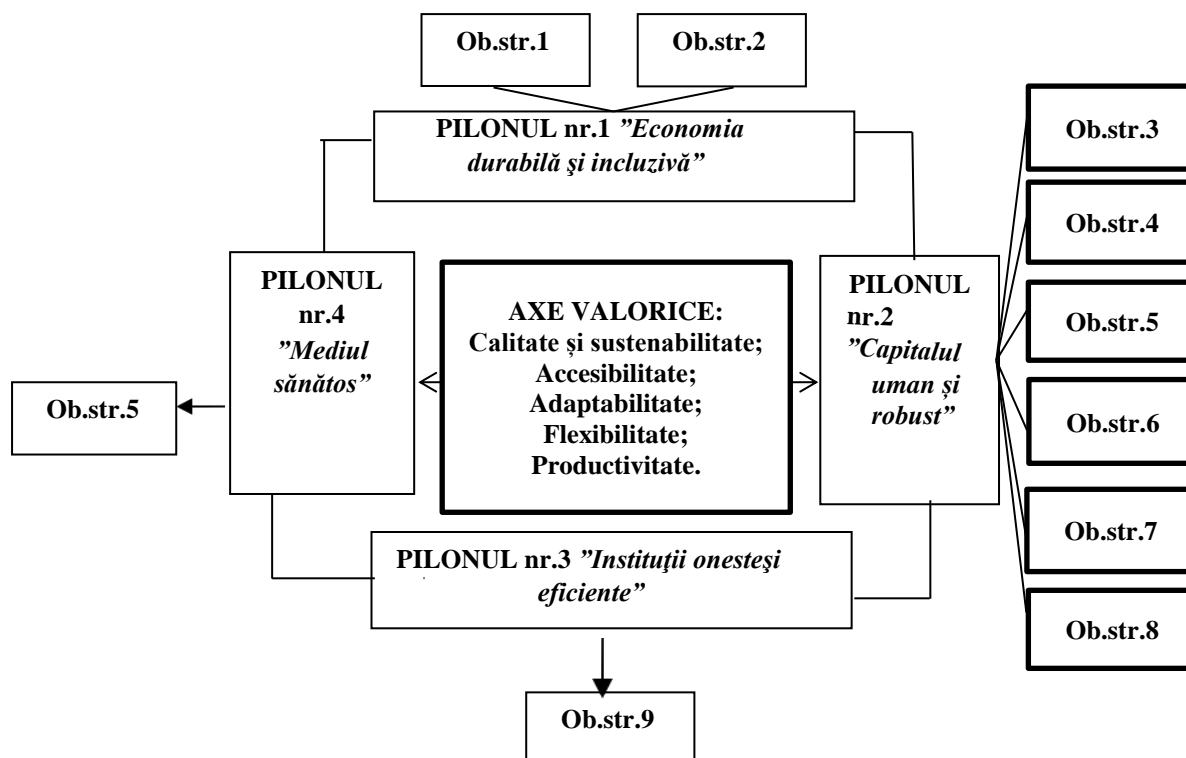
Ob.str.1

Ob.str.2

PILONUL nr.1 *”Economia durabilă şi incluzivă”*

Ob.str.3

Ob.str.4

PILONUL nr.4 *”Mediul sănătos”*

AXE VALORICE:
Calitate și sustenabilitate;
Accesibilitate;
Adaptabilitate;
Flexibilitate;
Productivitate.

PILONUL nr.2 *”Capitalul uman și robust”*

Ob.str.5

Ob.str.5

Ob.str.6

Ob.str.7

PILONUL nr.3 *”Instituţii onesteşi eficiente”*

Ob.str.8

Ob.str.9